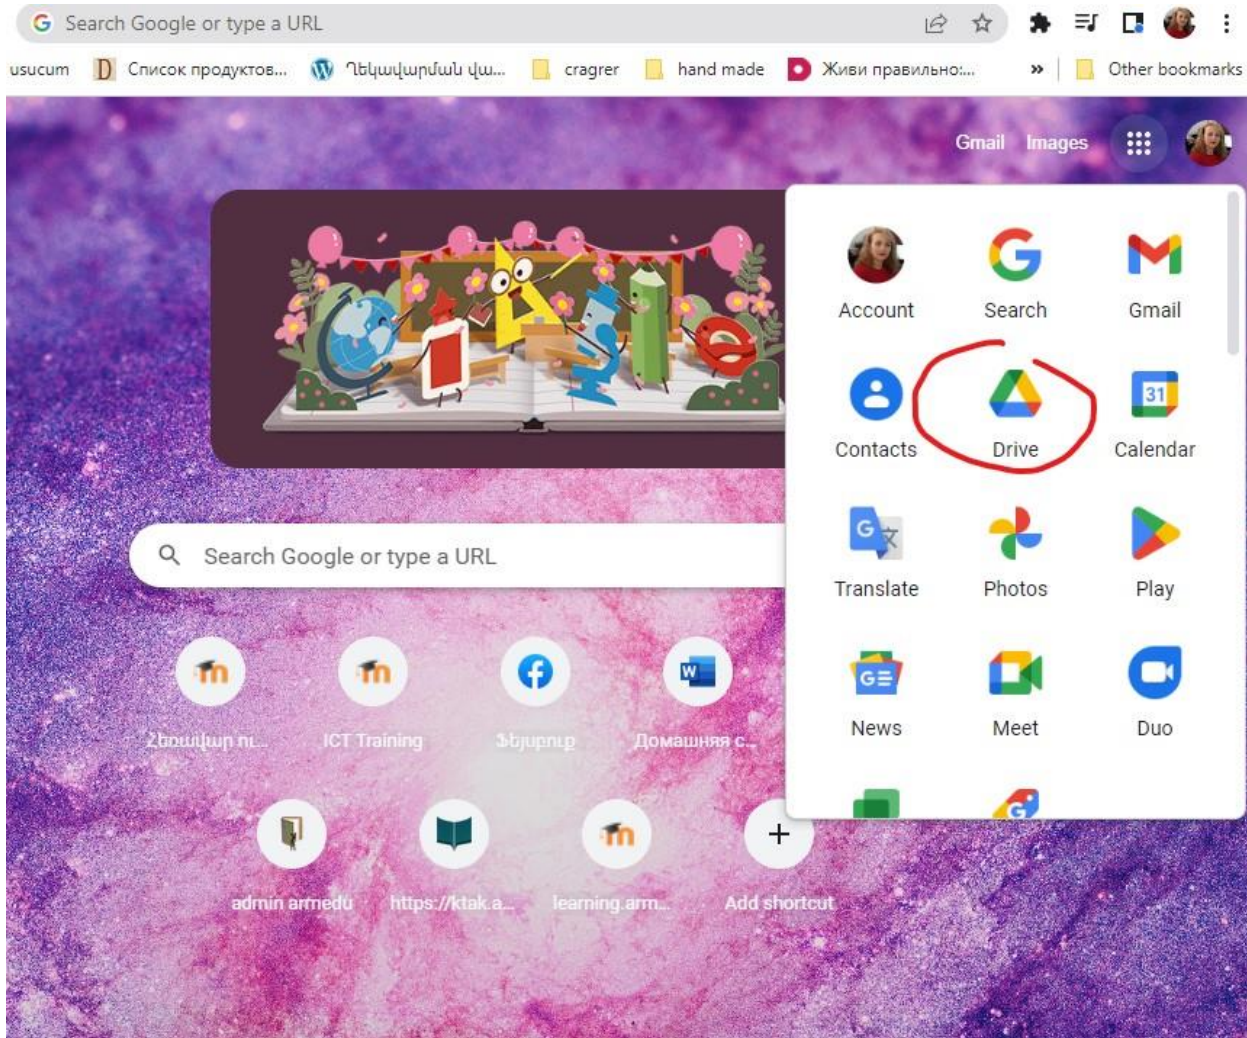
Search Google or type a URL

usucum Список продуктов... Ղեկավարման վա... cragrer hand made Живи правильно:... » Other bookmarks

Gmail Images

Search Google or type a URL

Account Search Gmail
Contacts Drive Calendar
Translate Photos Play
News Meet Duo

Հաշվետ ու... ICT Training Ֆեյսբուք Домашняя с...

admin armedu https://ktak.a... learning.arm... Add shortcut